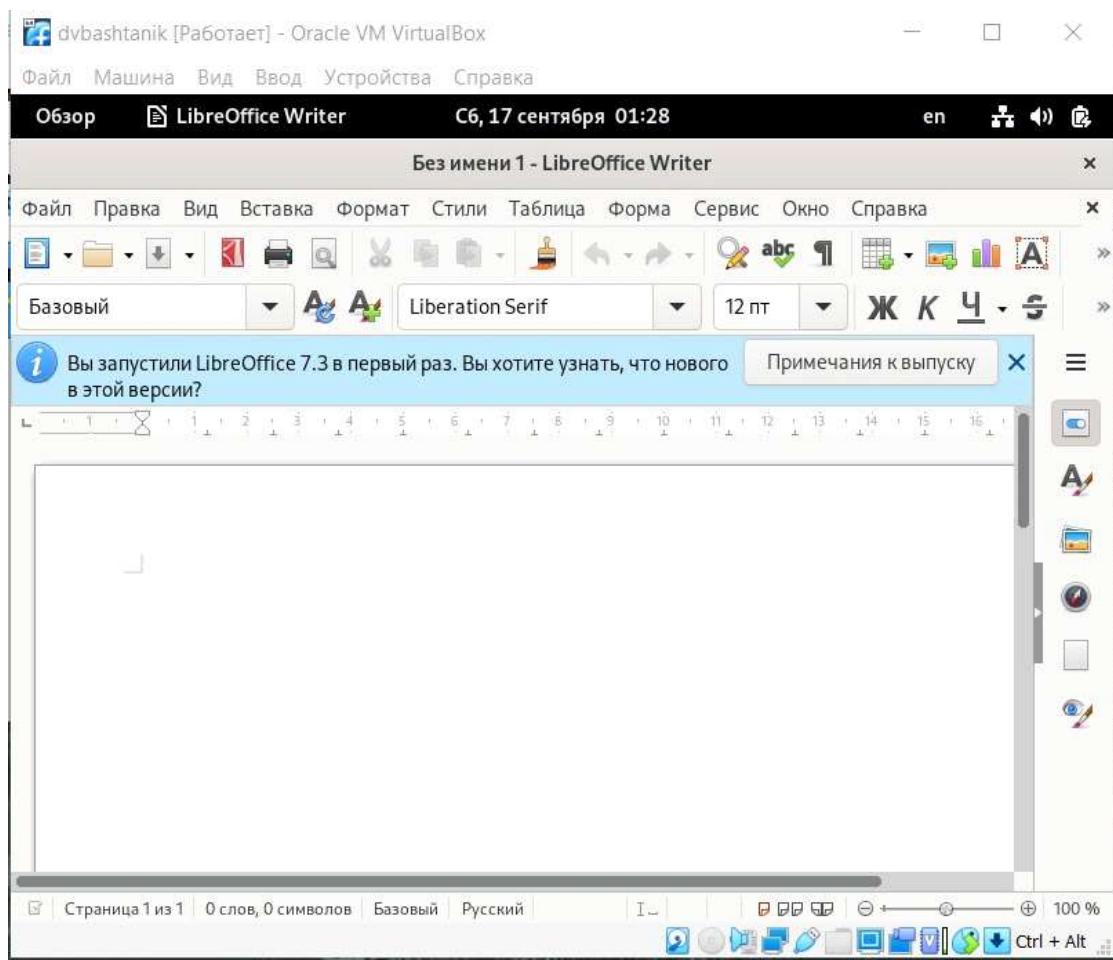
dvbashtanik [Работает] - Oracle VM VirtualBox

Файл Машина Вид Ввод Устройства Справка

Обзор LibreOffice Writer Сб, 17 сентября 01:28 en

Без имени 1 - LibreOffice Writer

Файл Правка Вид Вставка Формат Стили Таблица Форма Сервис Окно Справка

Базовый Liberation Serif 12 пт Ж К Ч

Вы запустили LibreOffice 7.3 в первый раз. Вы хотите узнать, что нового в этой версии?

Примечания к выпуску

1 2 3 4 5 6 7 8 9 10 11 12 13 14 15 16

Страница 1 из 1 0 слов, 0 символов Базовый Русский 100 %

Ctrl + Alt